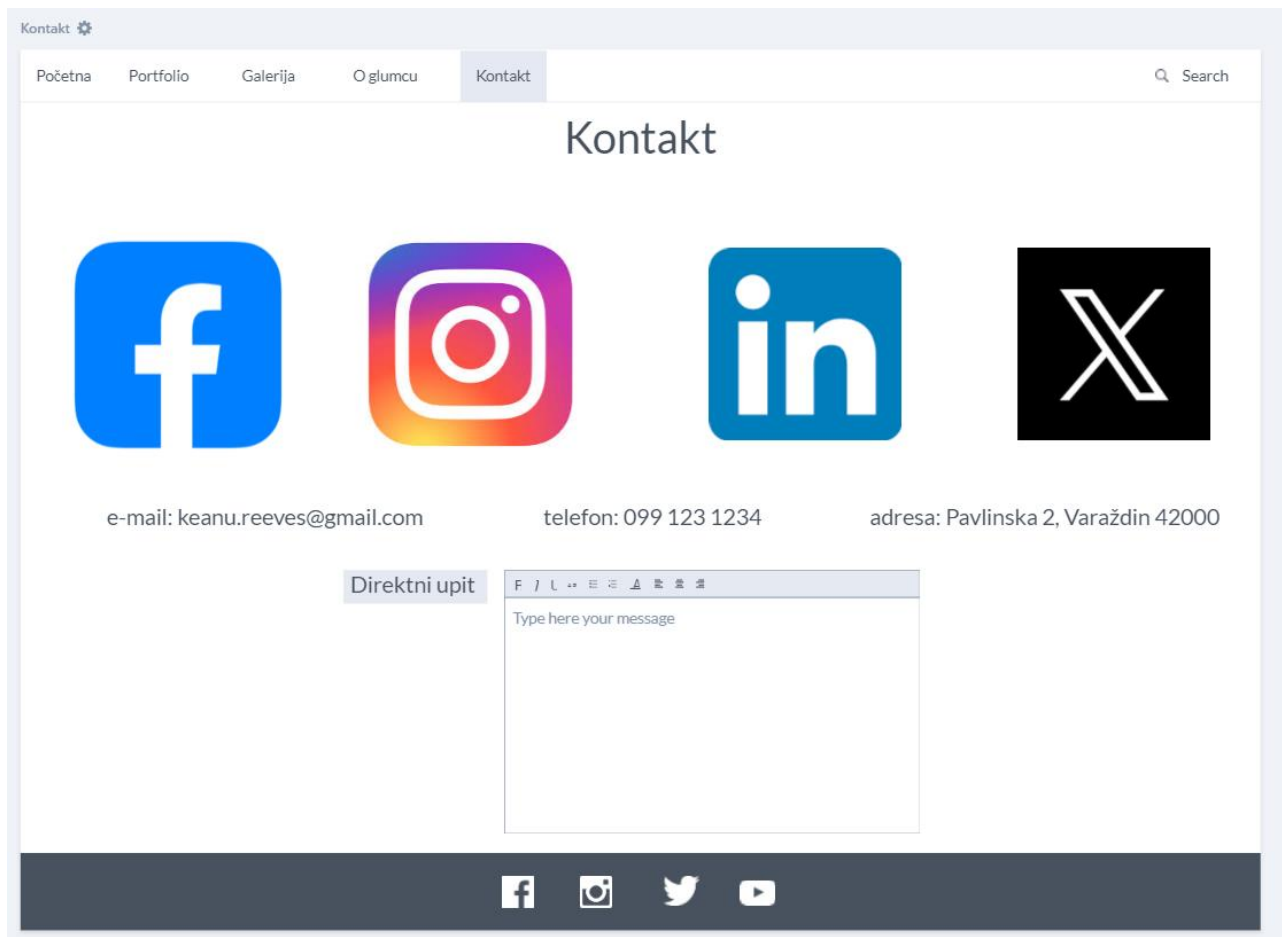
Kontakt

Početna Portfolio Galerija O glumcu Kontakt Search

Kontakt

X

e-mail: keanu.reeves@gmail.com

telefon: 099 123 1234

adresa: Pavlinska 2, Varaždin 42000

Direktni upit

F I U

Type here your message